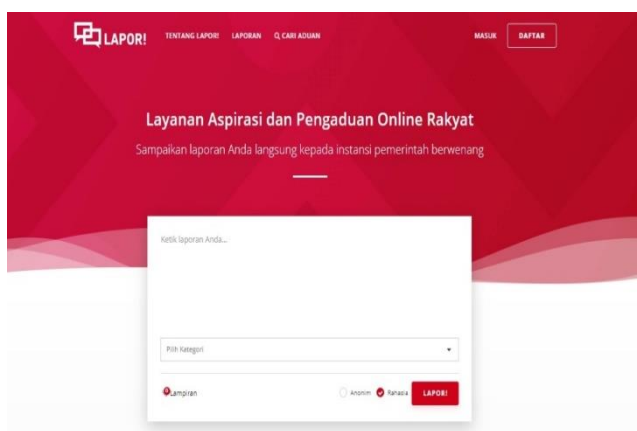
LAPOR!

TENTANG LAPOR! LAPORAN CARI ADUAN

MASUK DAFTAR

Layanan Aspirasi dan Pengaduan Online Rakyat

Sampaikan laporan Anda langsung kepada instansi pemerintah berwenang

Ketik laporan Anda...

Pilih Kategori

Lampiran

Anonim Rahasia LAPOR!